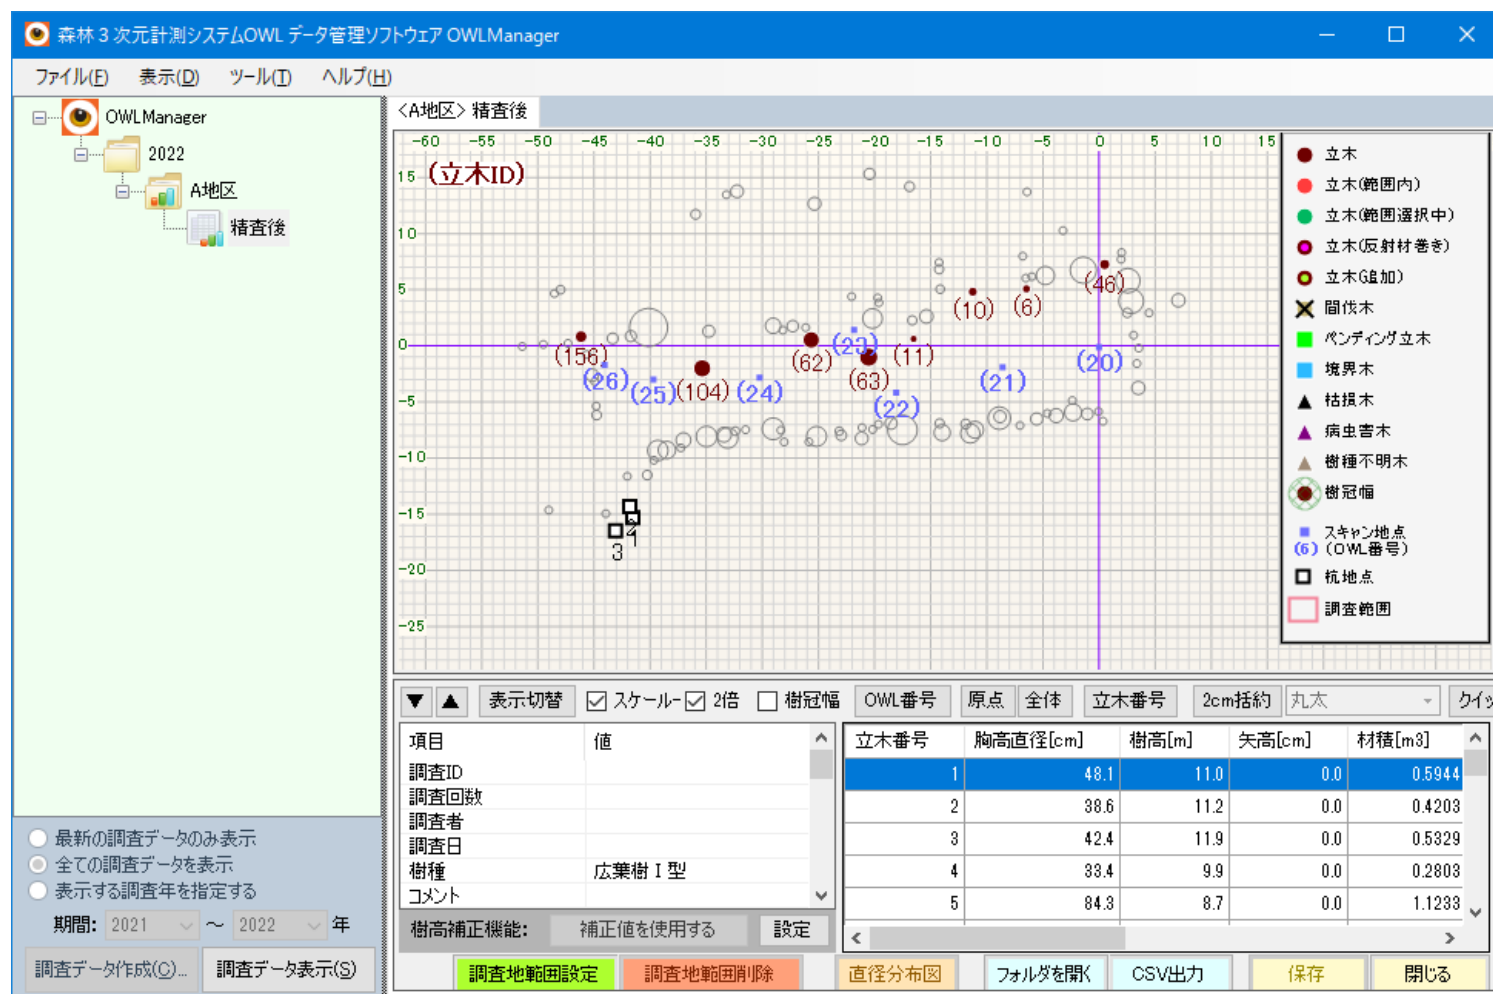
森林３次元計測システムOWL データ管理ソフトウェア OWLManager

ファイル(F) 表示(D) ツール(T) ヘルプ(H)

OWLManager
2022
A地区
精査後

<A地区> 精査後

-60 -55 -50 -45 -40 -35 -30 -25 -20 -15 -10 -5 0 5 10 15

15 10 5 0 -5 -10 -15 -20 -25

(立木ID)

(46) (10) (6) (156) (62) (23) (11) (26) (25) (104) (24) (63) (21) (20) (22)

2 1 3

立木
立木(範囲内)
立木(範囲選択中)
立木(反射材巻き)
立木(追加)
間伐木
ペンディング立木
境界木
枯損木
病虫害木
樹種不明木
樹冠幅
スキャン地点 (6) (OWL番号)
杭地点
調査範囲

▼ ▲ 表示切替 ☑ スケール ☑ 2倍 ☐ 樹冠幅 OWL番号 原点 全体 立木番号 2cm括約 丸太 クイッ

| 項目 | 値 |
|---|---|
| 調査ID | |
| 調査回数 | |
| 調査者 | |
| 調査日 | |
| 樹種 | 広葉樹 I 型 |
| コメント | |

樹高補正機能: 補正値を使用する 設定

| 立木番号 | 胸高直径[cm] | 樹高[m] | 矢高[cm] | 材積[m3] |
|---|---|---|---|---|
| 1 | 48.1 | 11.0 | 0.0 | 0.5944 |
| 2 | 38.6 | 11.2 | 0.0 | 0.4203 |
| 3 | 42.4 | 11.9 | 0.0 | 0.5329 |
| 4 | 33.4 | 9.9 | 0.0 | 0.2803 |
| 5 | 84.3 | 8.7 | 0.0 | 1.1233 |

最新の調査データのみ表示
全ての調査データを表示
表示する調査年を指定する
期間: 2021 ～ 2022 年

調査データ作成(C)... 調査データ表示(S)

調査地範囲設定 調査地範囲削除 直径分布図 フォルダを開く CSV出力 保存 閉じる